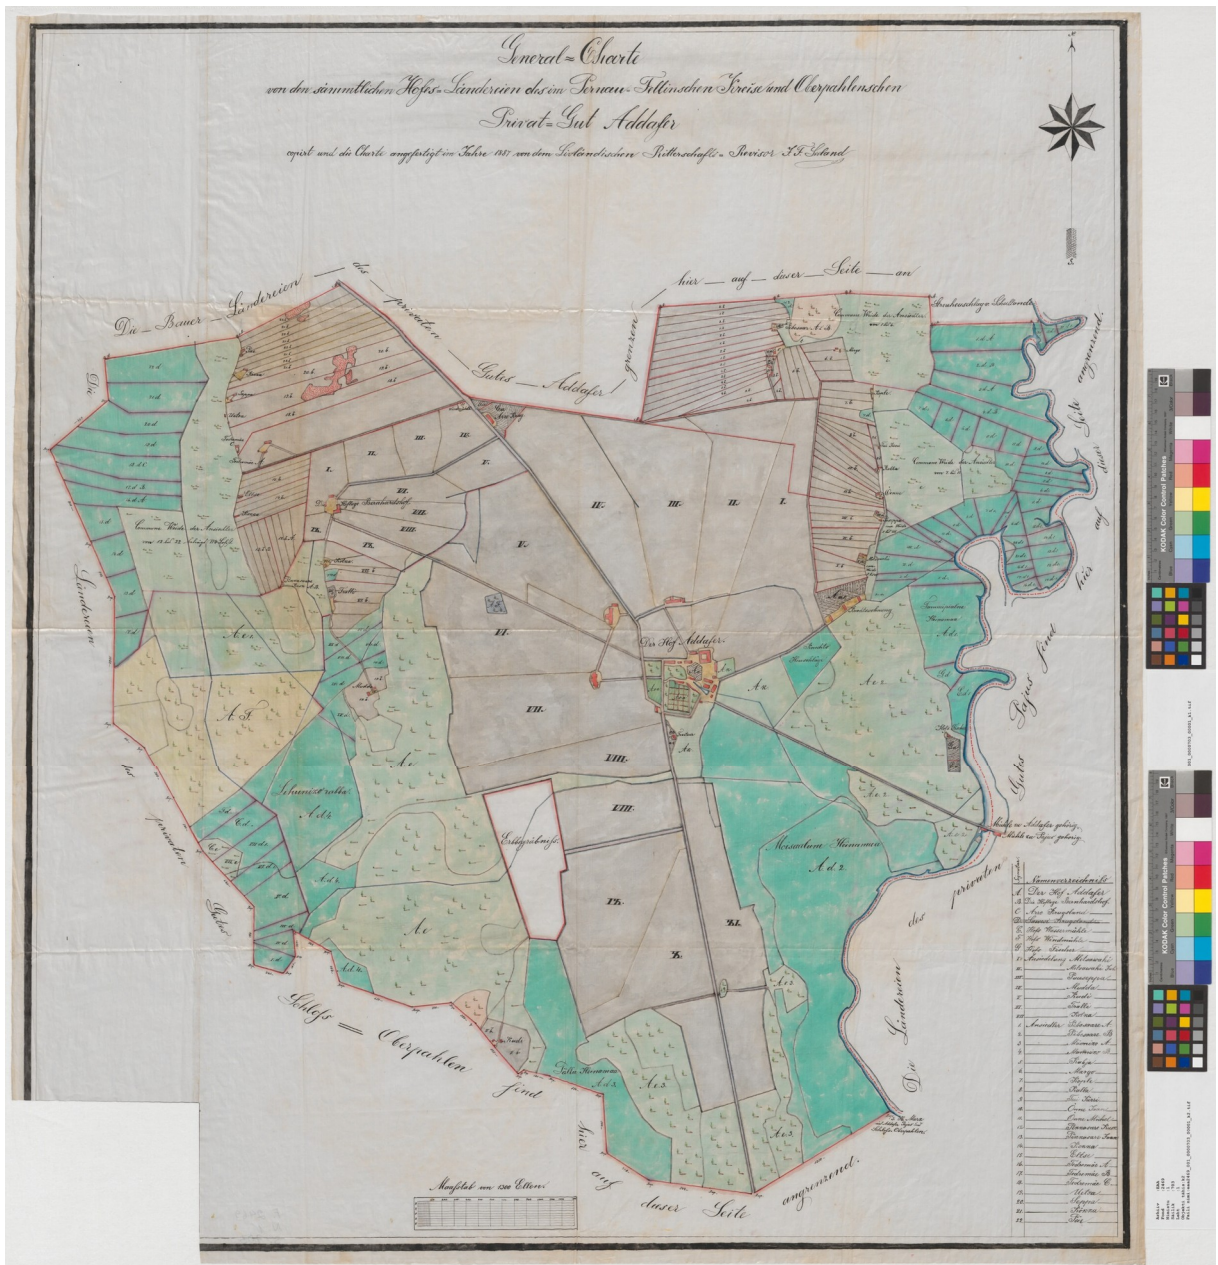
General = Charte
von den sämmtlichen Hofes-Ländereien des im Pernau-Fellinschen Kreise und Oberpahlenschen
Privat = Gut Addafer
copirt und die Charte angefertigt im Jahre 1887 von dem Livländischen Ritterschafts = Revisor J. F. Loland

Die Bauer Ländereien des privaten Gutes Addafer grenzen hier auf dieser Seite an

Die Ländereien des privaten Gutes

Schloss = Oberpahlen sind hier auf dieser Seite angrenzend.

Die Ländereien des privaten Gutes Pajus sind hier auf dieser Seite angrenzend.

Der Hof Addafer

Der Hoflage Brandtshof

Commune Weide der Anseidler

I.
II.
III.
IV.
V.
VI.
VII.
VIII.
IX.
X.
XI.

Erbbegräbniss

Schmiede

Maasstab von 1200 Ellen

Namenverzeichniß
A. Der Hof Addafer
B. Die Hoflage Brandtshof
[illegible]

Mühle zu Addafer gehörig
Mühle zu Pajus gehörig